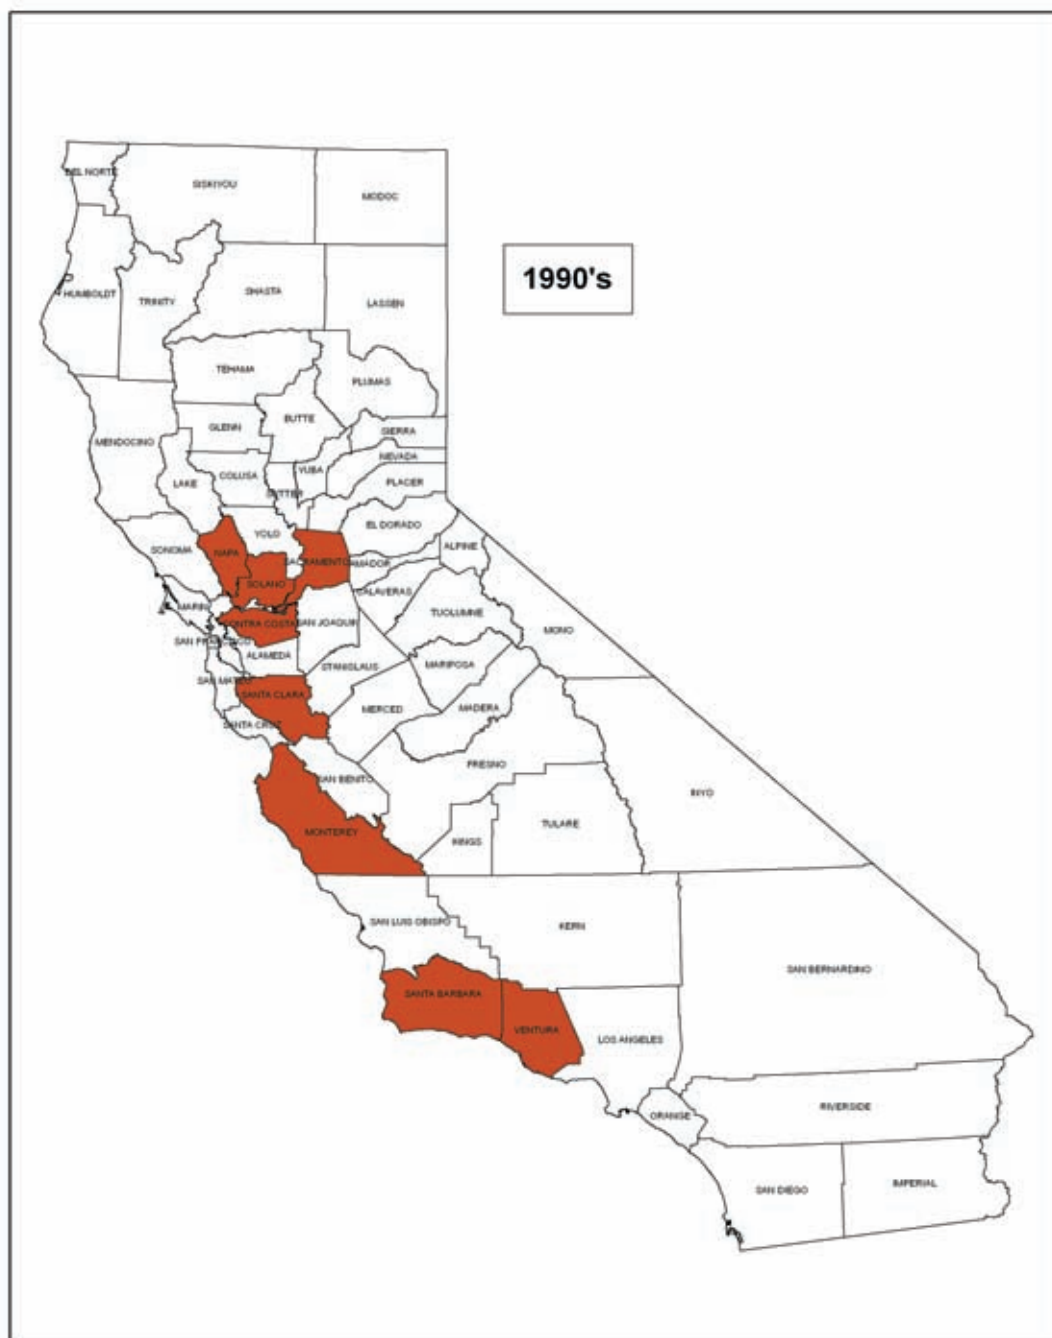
1990's

DEL NORTE
SISKIYOU
MODOC
HUMBOLDT
TRINITY
SHASTA
LASSEN
TEHAMA
PLUMAS
GLENN
BUTTE
SIERRA
MENDOCINO
NEVADA
YUBA
COLUSA
LAKE
PLACER
SUTTER
YOLO
EL DORADO
SONOMA
NAPA
SACRAMENTO
ALPINE
AMADOR
SOLANO
CALAVERAS
MARIN
TUOLUMNE
CONTRA COSTA
SAN JOAQUIN
MONO
SAN FRANCISCO
ALAMEDA
STANISLAUS
MARIPOSA
SAN MATEO
SANTA CLARA
MERCED
MADERA
SANTA CRUZ
SAN BENITO
FRESNO
INYO
MONTEREY
TULARE
KINGS
SAN LUIS OBISPO
KERN
SAN BERNARDINO
SANTA BARBARA
VENTURA
LOS ANGELES
ORANGE
RIVERSIDE
SAN DIEGO
IMPERIAL